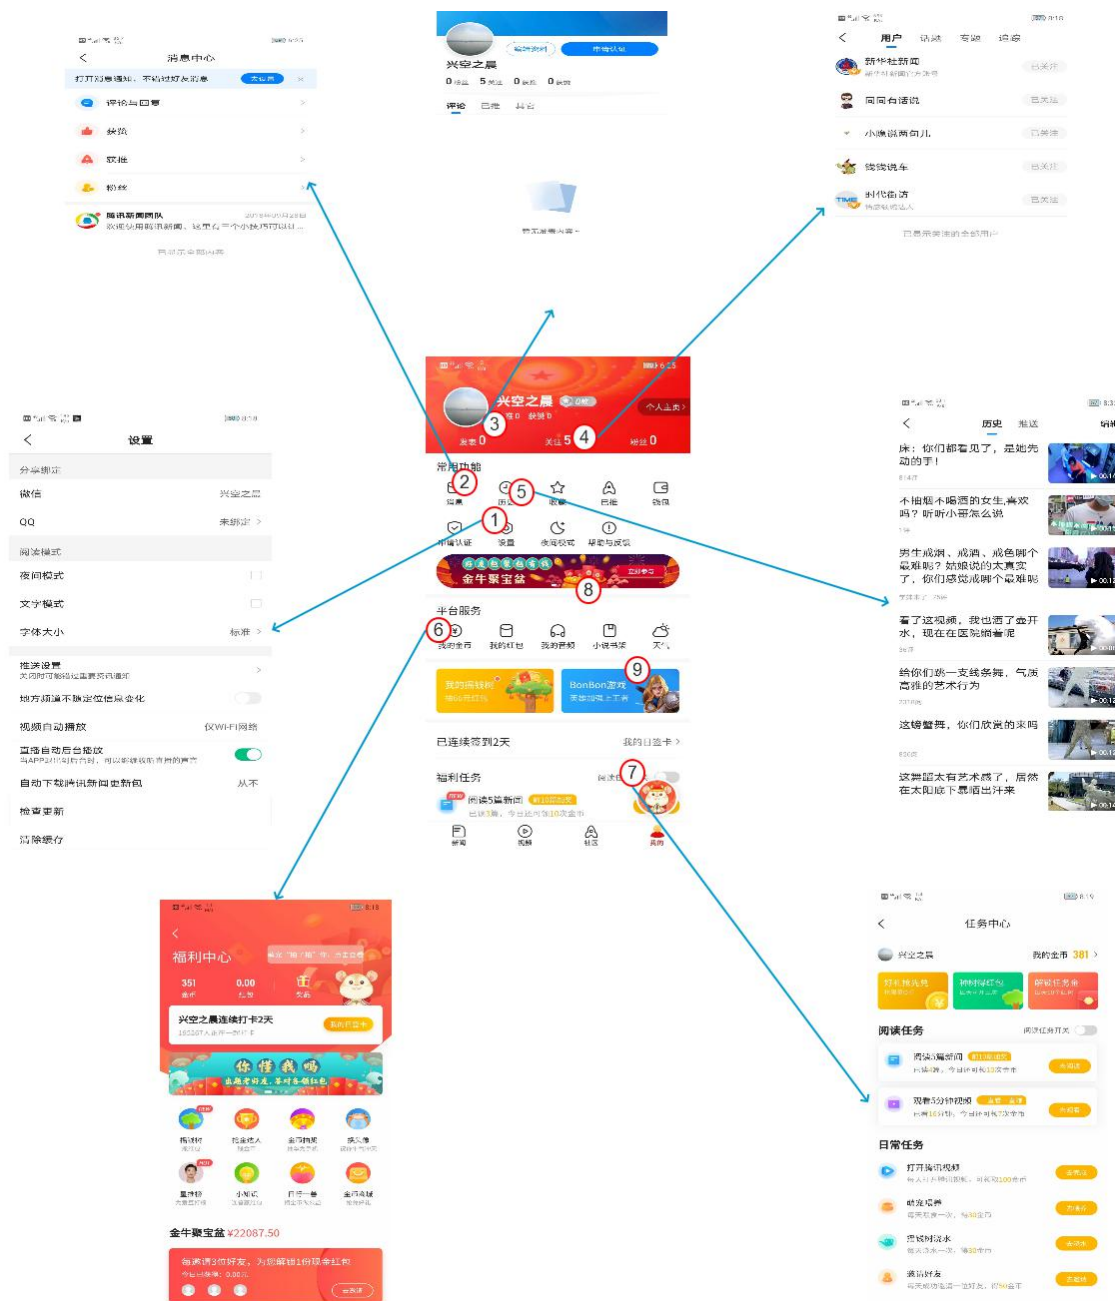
消息中心

打开对意通知，不错过好友消息

评论与回复

获赞

获推

粉丝

腾讯新闻团队

欢迎使用腾讯新闻，这里有一个小技巧可以…

兴空之晨

0 0 0 0

评论

用户 话题 专题 诗歌

新华社新闻

已关注

周同台话说

已关注

小魔说两句儿

已关注

钱钱说车

已关注

时代周报

已关注

已是全部关注的全部用户

设置

微信

兴空之晨

QQ

未绑定

阅读模式

夜间模式

文字模式

字体大小

标准

推送设置

地方频道不随定位信息变化

视频自动播放

仅Wi-Fi网络

直播自动后台播放

自动下载腾讯新闻更新包

从不

检查更新

清除缓存

兴空之晨

个人主页

发表 0

关注 5

粉丝 0

常用功能

消息

历史

收藏

日报

钱包

申请认证

设置

夜间模式

帮助与反馈

金牛聚宝盆

立即参与

平台服务

我的金币

我的红包

我的音频

小说书城

天气

我的摇钱树

BonBon游戏

已连续签到2天

我的日签卡

福利任务

阅读5篇新闻

新闻

视频

社区

我的

1 2 3 4 5 6 7 8 9

历史 推送

床：你们都看见了，是她先动的手！

不抽烟不喝酒的女生真好吗？听听小哥怎么说

男生戒烟、戒酒、戒色哪个最难啊？姑娘说的太真实了，你们感觉戒哪个最难呢

看了这视频，我也洒了壶开水，现在在医院躺着呢

给你们跳一支线条舞，气质高雅的艺术行为

这钢管舞，你们欣赏的来吗

这舞蹈太有艺术感了，居然在太阳底下晒出汗来

福利中心

351

0.00

兴空之晨连续打卡2天

你懂我吗

金牛聚宝盆 ¥22087.50

每邀请3位好友，为您解锁1份现金红包

任务中心

兴空之晨

我的金币 381

阅读任务

阅读5篇新闻

观看3分钟视频

日常任务

打开腾讯视频

晒宠积分

浇树浇水

邀请好友